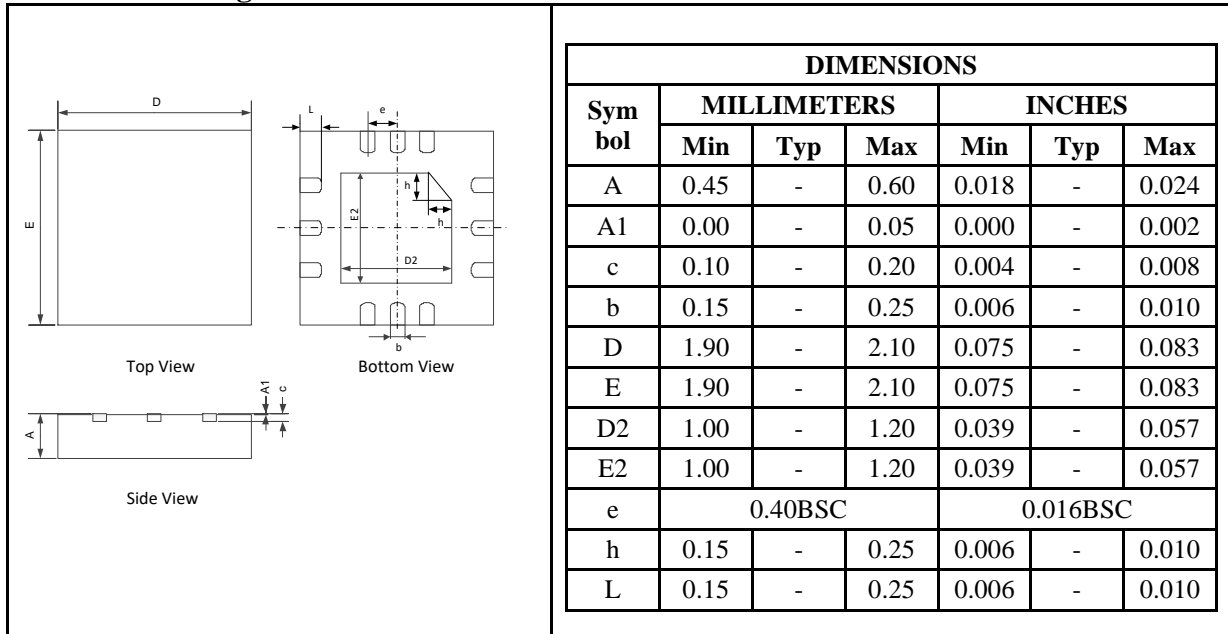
D

E

L

e

h

E2

h

D2

b

Top View

Bottom View

A1

c

A

Side View

| DIMENSIONS | | | | | | |
|---|---|---|---|---|---|---|
| Symbol | MILLIMETERS | | | INCHES | | |
| | Min | Typ | Max | Min | Typ | Max |
| A | 0.45 | - | 0.60 | 0.018 | - | 0.024 |
| A1 | 0.00 | - | 0.05 | 0.000 | - | 0.002 |
| c | 0.10 | - | 0.20 | 0.004 | - | 0.008 |
| b | 0.15 | - | 0.25 | 0.006 | - | 0.010 |
| D | 1.90 | - | 2.10 | 0.075 | - | 0.083 |
| E | 1.90 | - | 2.10 | 0.075 | - | 0.083 |
| D2 | 1.00 | - | 1.20 | 0.039 | - | 0.057 |
| E2 | 1.00 | - | 1.20 | 0.039 | - | 0.057 |
| e | 0.40BSC | | | 0.016BSC | | |
| h | 0.15 | - | 0.25 | 0.006 | - | 0.010 |
| L | 0.15 | - | 0.25 | 0.006 | - | 0.010 |